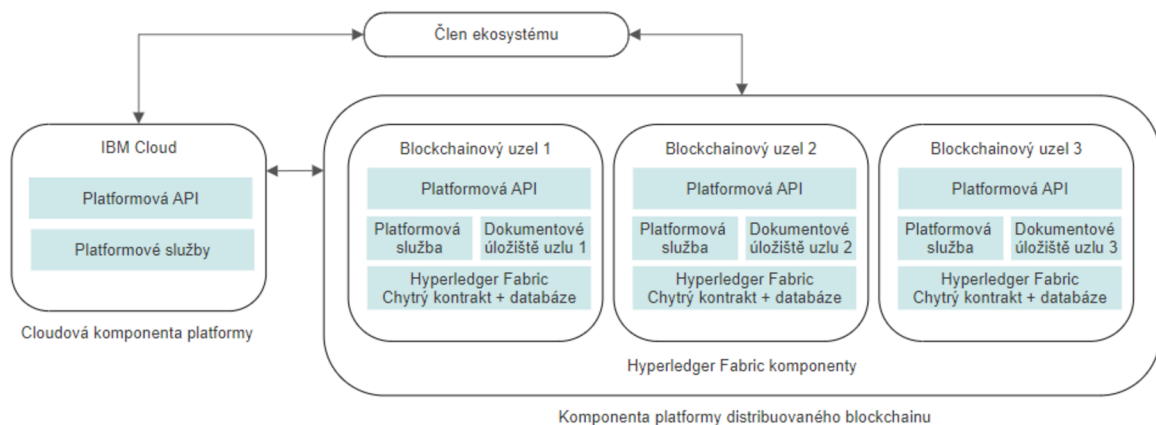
Člen ekosystému

IBM Cloud

Platformová API

Platformové služby

Cloudová komponenta platformy

Blockchainový uzel 1

Platformová API

Platformová služba

Dokumentové úložiště uzlu 1

Hyperledger Fabric Chytrý kontrakt + databáze

Blockchainový uzel 2

Platformová API

Platformová služba

Dokumentové úložiště uzlu 2

Hyperledger Fabric Chytrý kontrakt + databáze

Blockchainový uzel 3

Platformová API

Platformová služba

Dokumentové úložiště uzlu 3

Hyperledger Fabric Chytrý kontrakt + databáze

Hyperledger Fabric komponenty

Komponenta platformy distribuovaného blockchainu